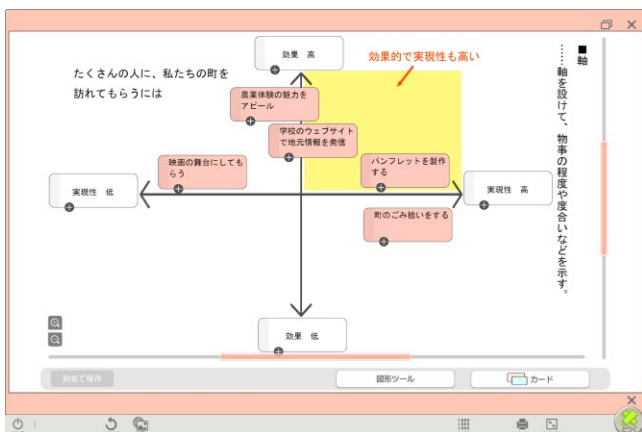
たくさんの人に、私たちの町を訪れてもらうには

効果　高

効果的で実現性も高い

農業体験の魅力をアピール

学校のウェブサイトで地元情報を発信

映画の舞台にしてもらう

パンフレットを製作する

実現性　低

実現性　高

町のごみ拾いをする

効果　低

■軸……軸を設けて、物事の程度や度合いなどを示す。

別名で保存

図形ツール

カード